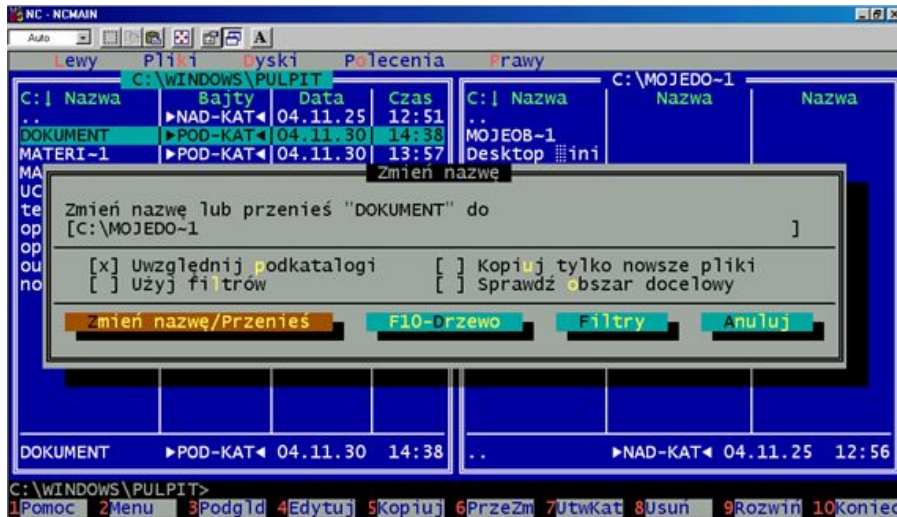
NC - NCMAIN

Auto

A

Lewy Pliki Dyski Polecenia Prawy

C:\WINDOWS\PULPIT

C:\MOJEDO~1

| C:↓ Nazwa | Bajty | Data | Czas |
|---|---|---|---|
| .. | ►NAD-KAT◄ | 04.11.25 | 12:51 |
| DOKUMENT | ►POD-KAT◄ | 04.11.30 | 14:38 |
| MATERI~1 | ►POD-KAT◄ | 04.11.30 | 13:57 |

MA
UC
te
op
op
ou
no

| C:↓ Nazwa | Nazwa | Nazwa |
|---|---|---|
| .. | | |
| MOJEOB~1 | | |
| Desktop ini | | |

Zmień nazwę

Zmień nazwę lub przenieś "DOKUMENT" do
[C:\MOJEDO~1 ]

[x] Uwzględnij podkatalogi
[ ] Użyj filtrów
[ ] Kopiuj tylko nowsze pliki
[ ] Sprawdź obszar docelowy

Zmień nazwę/Przenieś F10-Drzewo Filtry Anuluj

DOKUMENT ►POD-KAT◄ 04.11.30 14:38

.. ►NAD-KAT◄ 04.11.25 12:56

C:\WINDOWS\PULPIT>

1Pomoc 2Menu 3Podgld 4Edytuj 5Kopiuj 6PrzeZm 7UtwKat 8Usuń 9Rozwiń 10Koniec